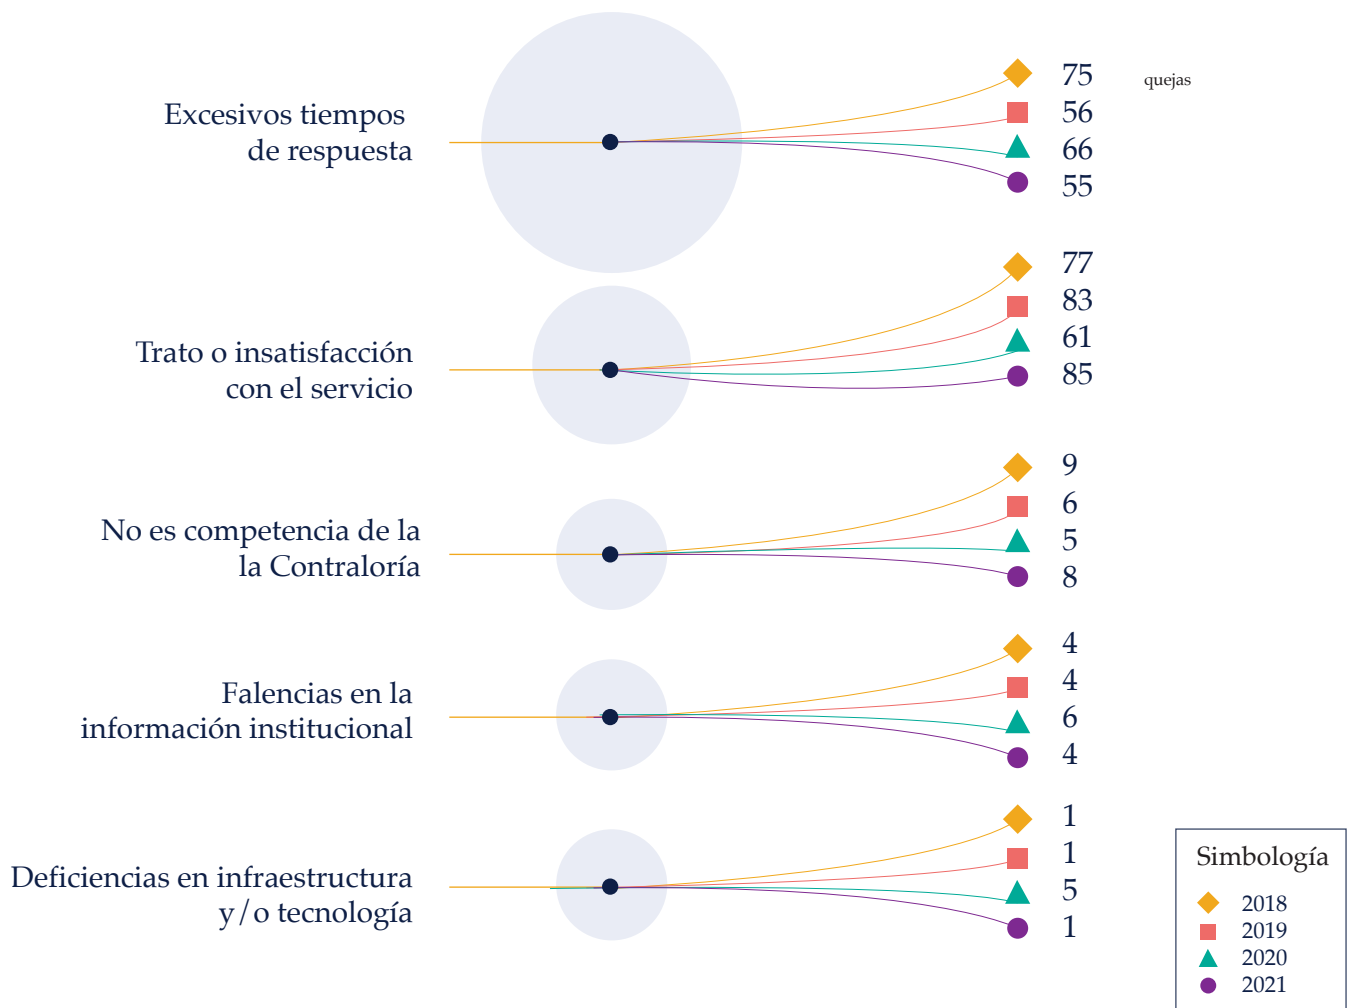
Excesivos tiempos de respuesta

75 quejas
56
66
55

Trato o insatisfacción con el servicio

77
83
61
85

No es competencia de la la Contraloría

9
6
5
8

Falencias en la información institucional

4
4
6
4

Deficiencias en infraestructura y/o tecnología

1
1
5
1

Simbología
2018
2019
2020
2021